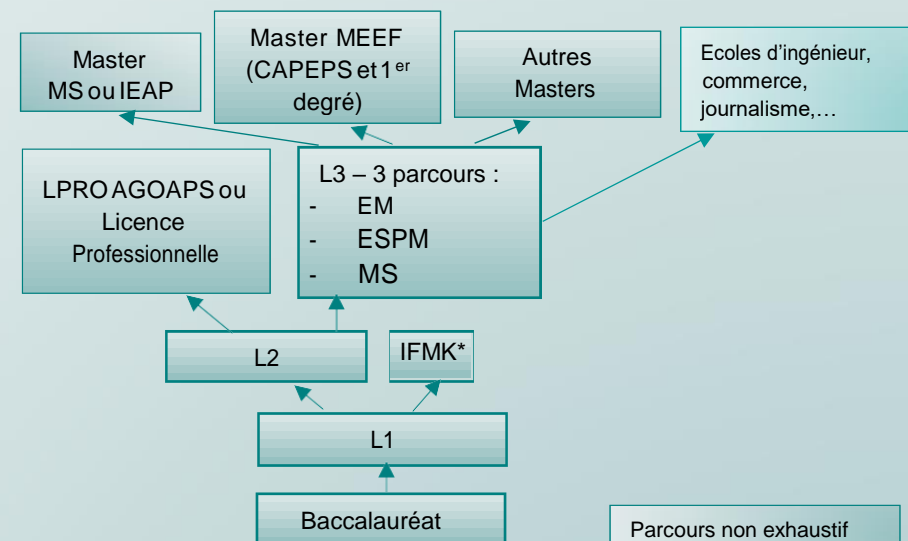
Master MS ou IEAP

Master MEEF (CAPEPS et 1$^{er}$ degré)

Autres Masters

Ecoles d'ingénieur, commerce, journalisme,…

LPRO AGOAPS ou Licence Professionnelle

L3 – 3 parcours :
- EM
- ESPM
- MS

L2

IFMK*

L1

Baccalauréat

Parcours non exhaustif